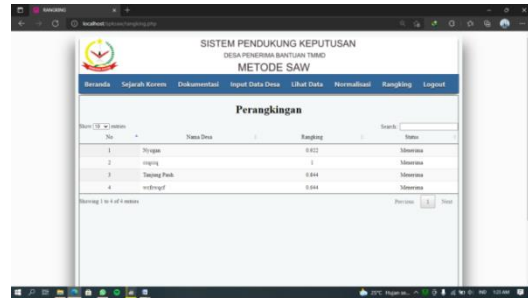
RANGKING
localhost/spk/rangking.php

SISTEM PENDUKUNG KEPUTUSAN
DESA PENERIMA BANTUAN TMMD
METODE SAW

Beranda Sejarah Korem Dokumentasi Input Data Desa Lihat Data Normalisasi Rangking Logout

Perangkingan

Show 10 entries
Search:

| No | Nama Desa | Rangking | Status |
|---|---|---|---|
| 1 | Nyagan | 0.822 | Menerima |
| 2 | sregreg | 1 | Menerima |
| 3 | Tanjung Pauh | 0.844 | Menerima |
| 4 | wrfrwgcf | 0.844 | Menerima |

Showing 1 to 4 of 4 entries
Previous 1 Next

25°C Hujan ri...